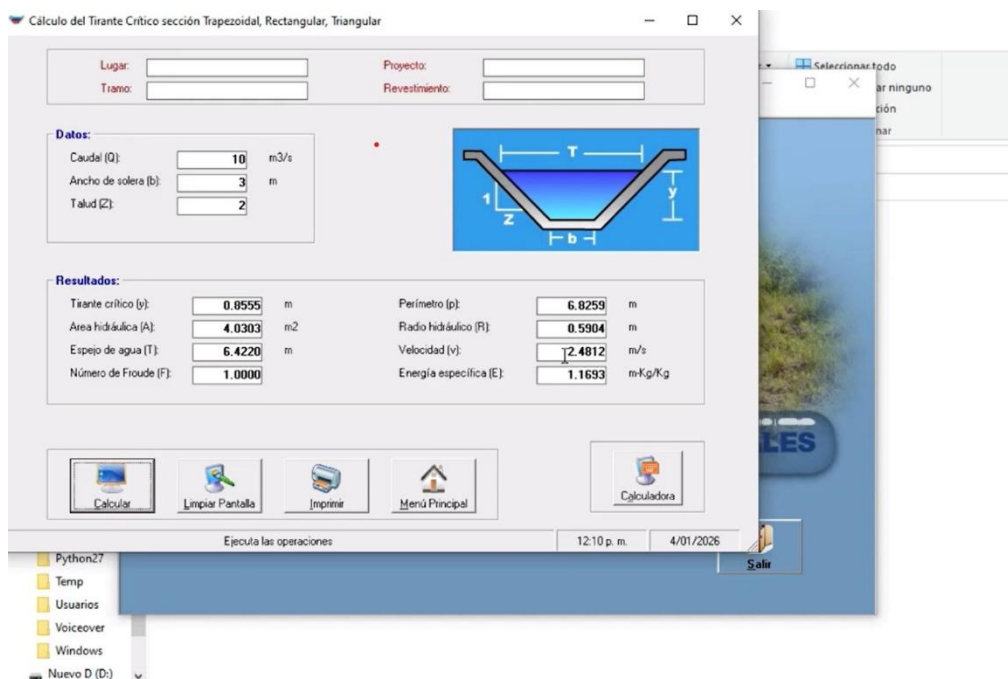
Cálculo del Tirante Crítico sección Trapezoidal, Rectangular, Triangular

Lugar:
Tramo:
Proyecto:
Revestimiento:

Datos:
Caudal (Q): 10 m3/s
Ancho de solera (b): 3 m
Talud (Z): 2

T
1
Z
y
b

Resultados:
Tirante crítico (y): 0.8555 m
Area hidráulica (A): 4.0303 m2
Espejo de agua (T): 6.4220 m
Número de Froude (F): 1.0000
Perímetro (p): 6.8259 m
Radio hidráulico (R): 0.5904 m
Velocidad (v): 2.4812 m/s
Energía específica (E): 1.1693 m-Kg/Kg

Calcular
Limpiar Pantalla
Imprimir
Menú Principal
Calculadora

Ejecuta las operaciones
12:10 p. m.
4/01/2026

Seleccionar todo
ar ninguno
ción
nar
LES
Salir

Python27
Temp
Usuarios
Voiceover
Windows
Nuevo D (D:)